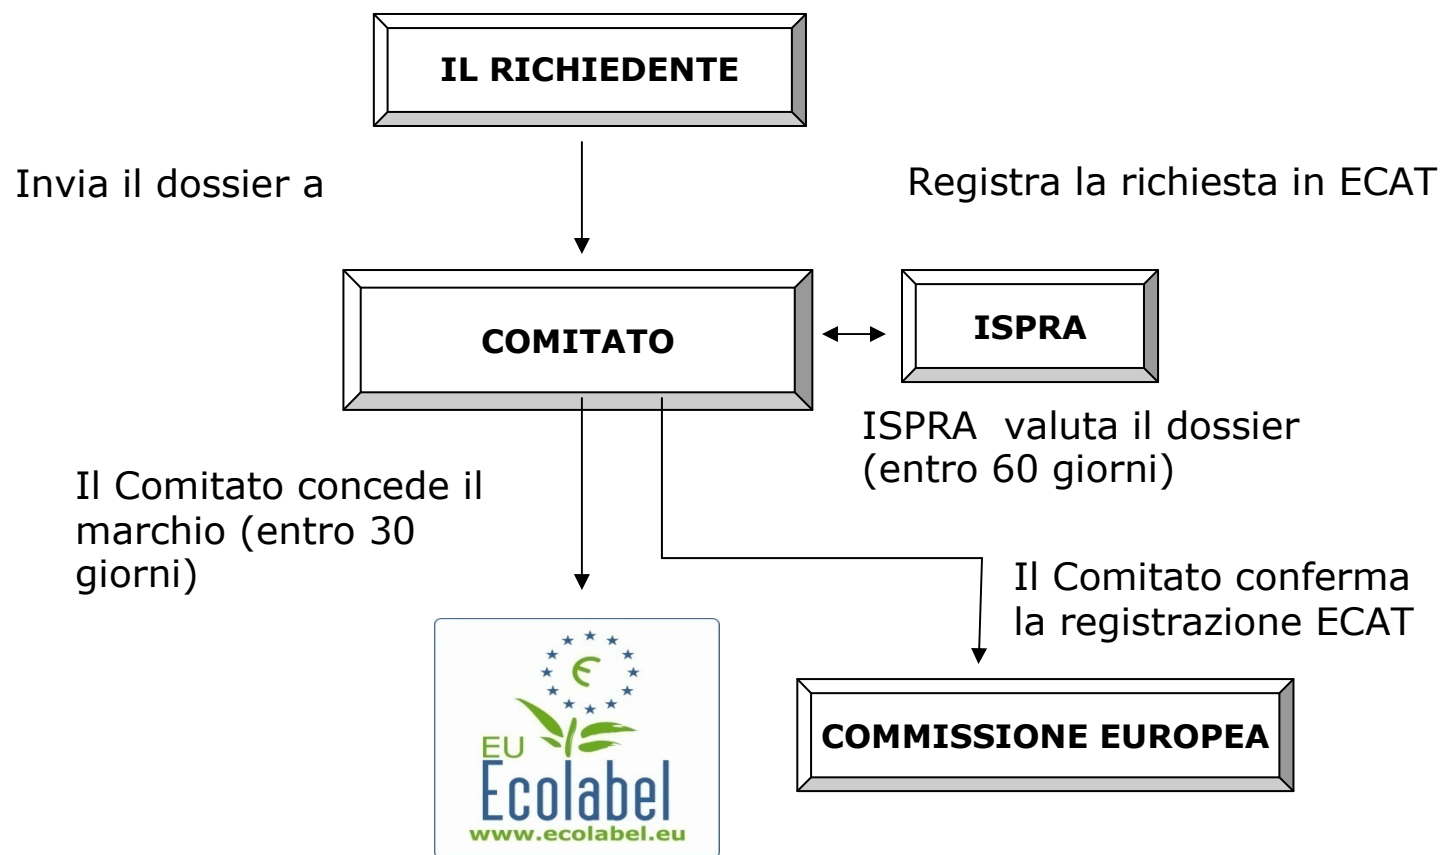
IL RICHIEDENTE

Invia il dossier a

Registra la richiesta in ECAT

COMITATO

ISPRA

ISPRA valuta il dossier (entro 60 giorni)

Il Comitato concede il marchio (entro 30 giorni)

Il Comitato conferma la registrazione ECAT

€

EU Ecolabel
www.ecolabel.eu

COMMISSIONE EUROPEA